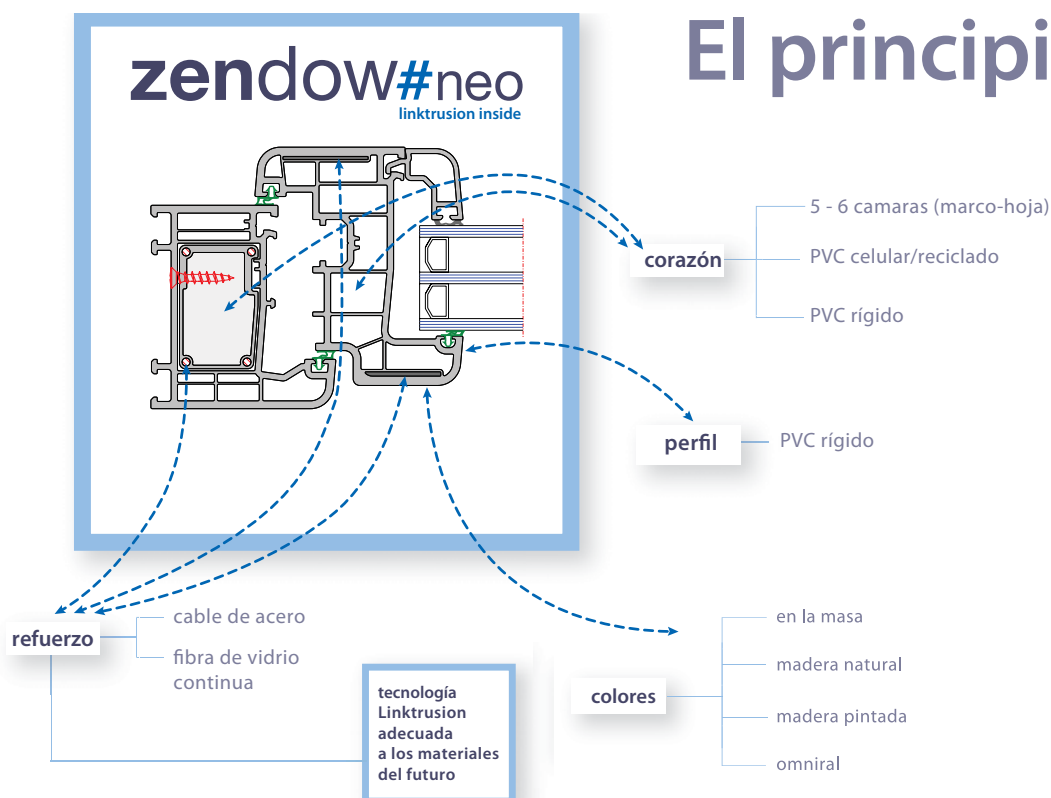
zendow#neo
linktrusion inside

El principi

corazón
5 - 6 camaras (marco-hoja)
PVC celular/reciclado
PVC rígido

perfil
PVC rígido

refuerzo
cable de acero
fibra de vidrio continua

tecnología Linktrusion adecuada a los materiales del futuro

colores
en la masa
madera natural
madera pintada
omniral